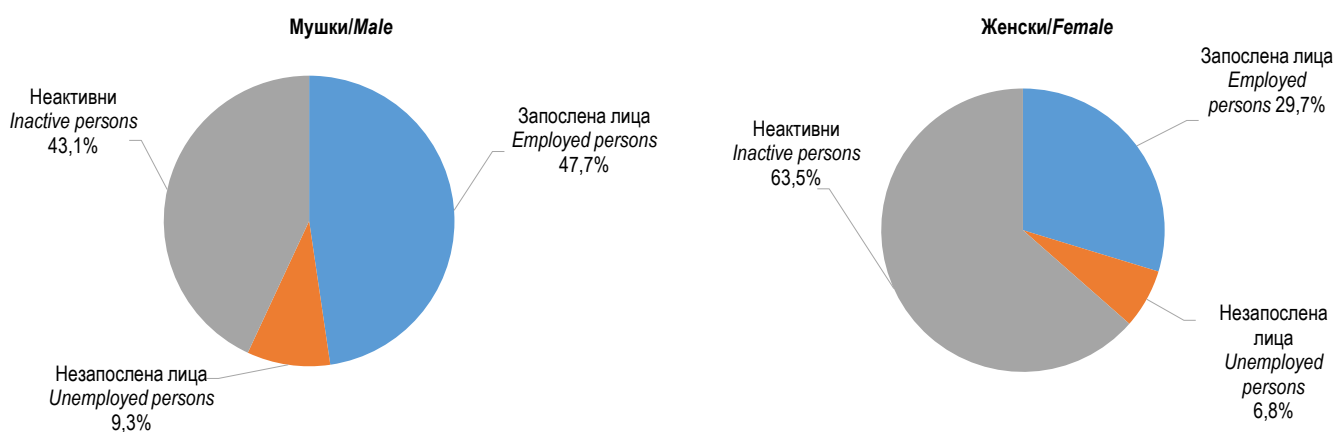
Мушки/Male

Неактивни
Inactive persons
43,1%

Запослена лица
Employed persons
47,7%

Незапослена лица
Unemployed persons
9,3%

Женски/Female

Запослена лица
Employed persons 29,7%

Неактивни
Inactive persons
63,5%

Незапослена лица
Unemployed persons
6,8%